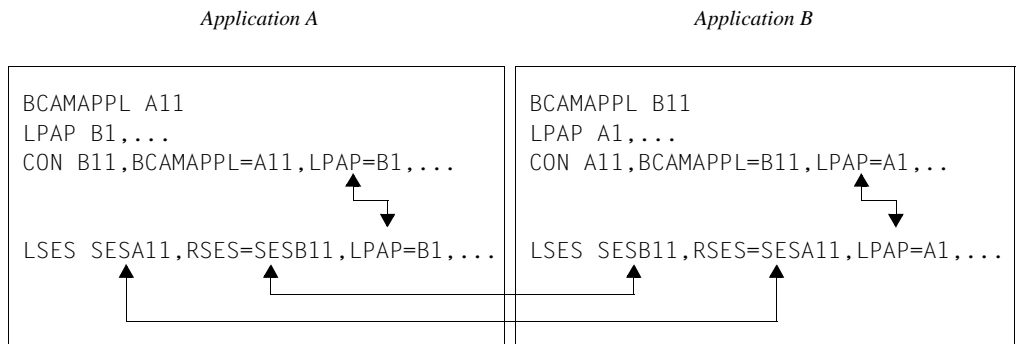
Application A

BCAMAPPL A11
LPAP B1,...
CON B11,BCAMAPPL=A11,LPAP=B1,...

LSES SESA11,RSES=SESB11,LPAP=B1,...

Application B

BCAMAPPL B11
LPAP A1,...
CON A11,BCAMAPPL=B11,LPAP=A1,..

LSES SESB11,RSES=SESA11,LPAP=A1,...